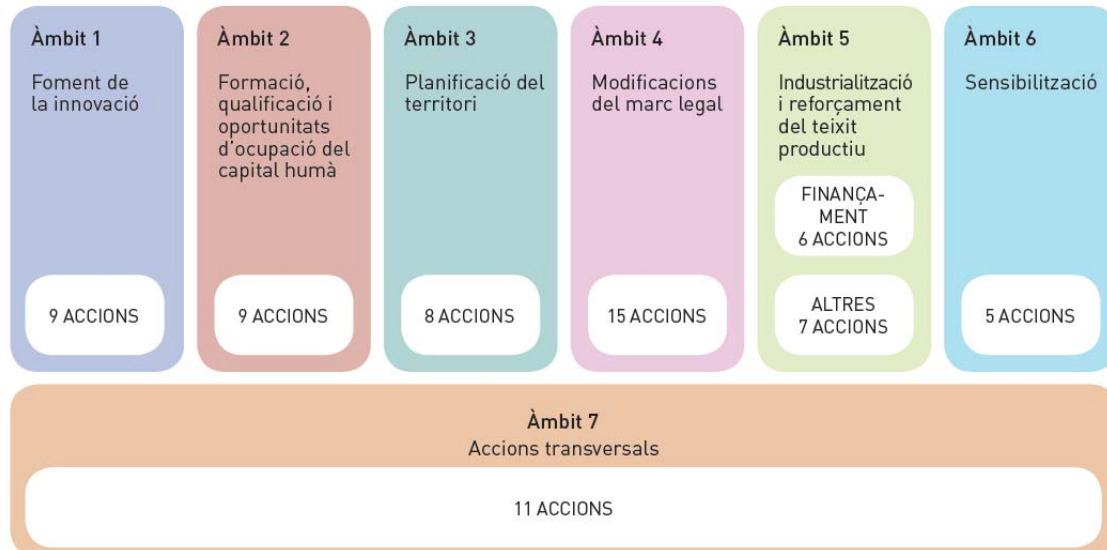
Àmbit 1
Foment de la innovació
9 ACCIONS

Àmbit 2
Formació, qualificació i oportunitats d'ocupació del capital humà
9 ACCIONS

Àmbit 3
Planificació del territori
8 ACCIONS

Àmbit 4
Modificacions del marc legal
15 ACCIONS

Àmbit 5
Industrialització i reforçament del teixit productiu
FINANÇAMENT
6 ACCIONS
ALTRES
7 ACCIONS

Àmbit 6
Sensibilització
5 ACCIONS

Àmbit 7
Accions transversals
11 ACCIONS